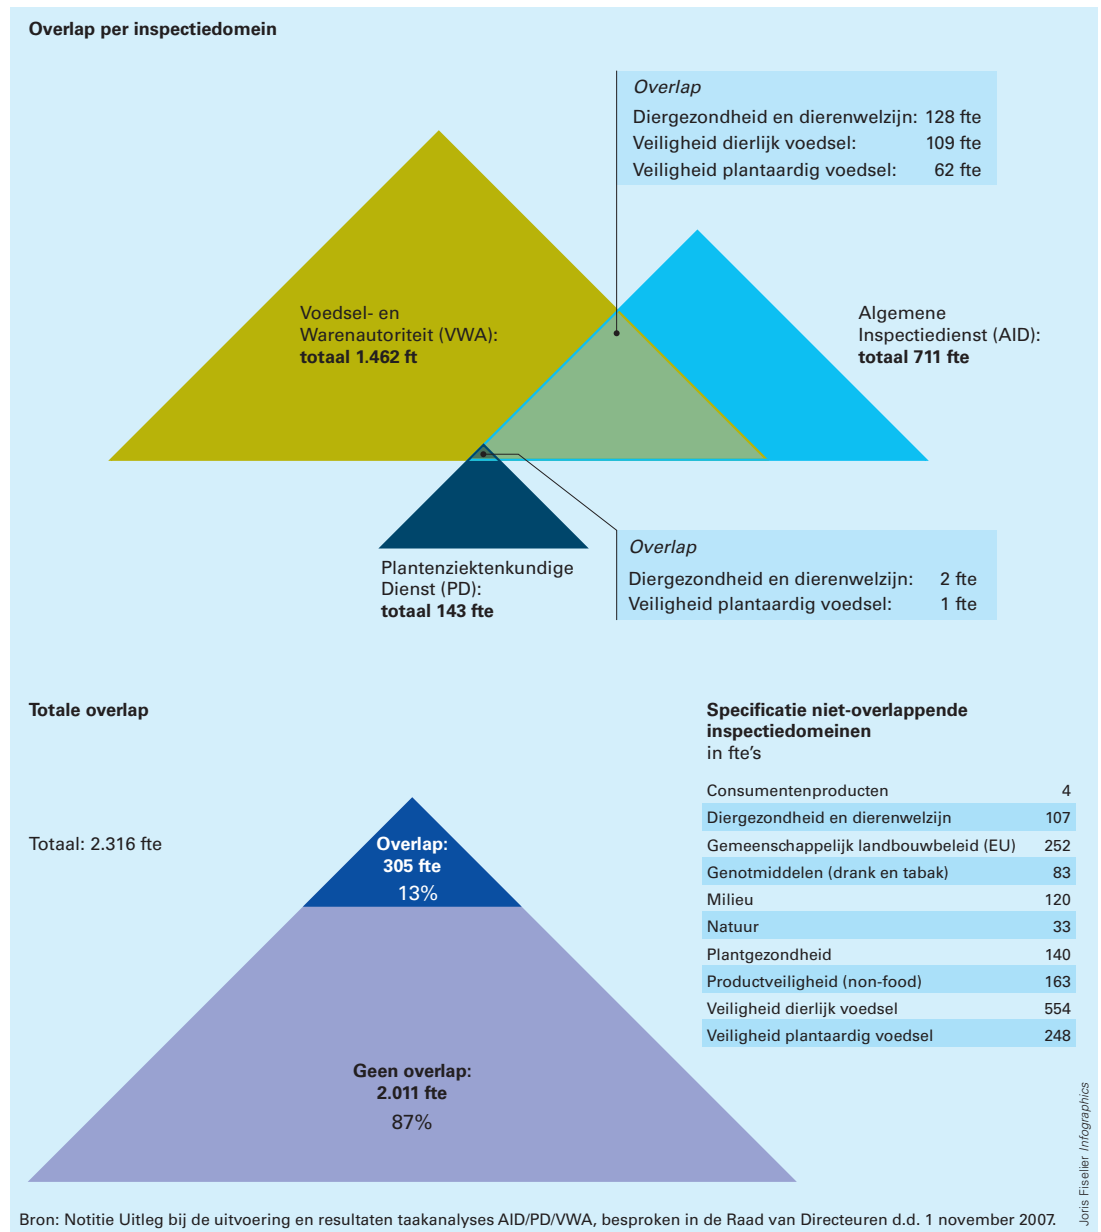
Overlap per inspectiedomein

Overlap
Diergezondheid en dierenwelzijn: 128 fte
Veiligheid dierlijk voedsel: 109 fte
Veiligheid plantaardig voedsel: 62 fte

Voedsel- en Warenautoriteit (VWA): **totaal 1.462 ft**

Algemene Inspectiedienst (AID): **totaal 711 fte**

Plantenziektenkundige Dienst (PD): **totaal 143 fte**

Overlap
Diergezondheid en dierenwelzijn: 2 fte
Veiligheid plantaardig voedsel: 1 fte

Totale overlap

Totaal: 2.316 fte

Overlap: 305 fte 13%

Geen overlap: 2.011 fte 87%

Specificatie niet-overlappende inspectiedomeinen
in fte's

| | |
|---|---|
| Consumentenproducten | 4 |
| Diergezondheid en dierenwelzijn | 107 |
| Gemeenschappelijk landbouwbeleid (EU) | 252 |
| Genotmiddelen (drank en tabak) | 83 |
| Milieu | 120 |
| Natuur | 33 |
| Plantgezondheid | 140 |
| Productveiligheid (non-food) | 163 |
| Veiligheid dierlijk voedsel | 554 |
| Veiligheid plantaardig voedsel | 248 |

Joris Fiselier Infographics

Bron: Notitie Uitleg bij de uitvoering en resultaten taakanalyses AID/PD/VWA, besproken in de Raad van Directeuren d.d. 1 november 2007.